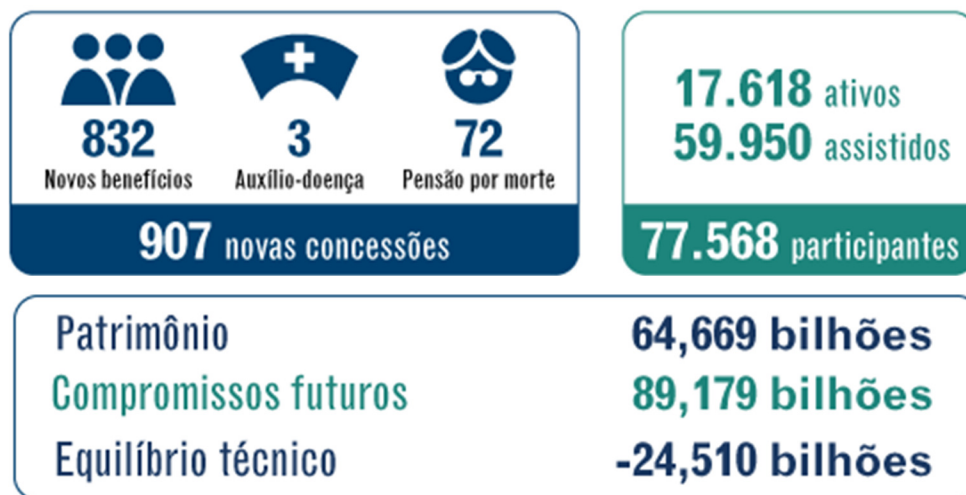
832
Novos benefícios

3
Auxílio-doença

72
Pensão por morte

907 novas concessões

17.618 ativos
59.950 assistidos

77.568 participantes

| Patrimônio | 64,669 bilhões |
|---|---|
| Compromissos futuros | 89,179 bilhões |
| Equilíbrio técnico | -24,510 bilhões |